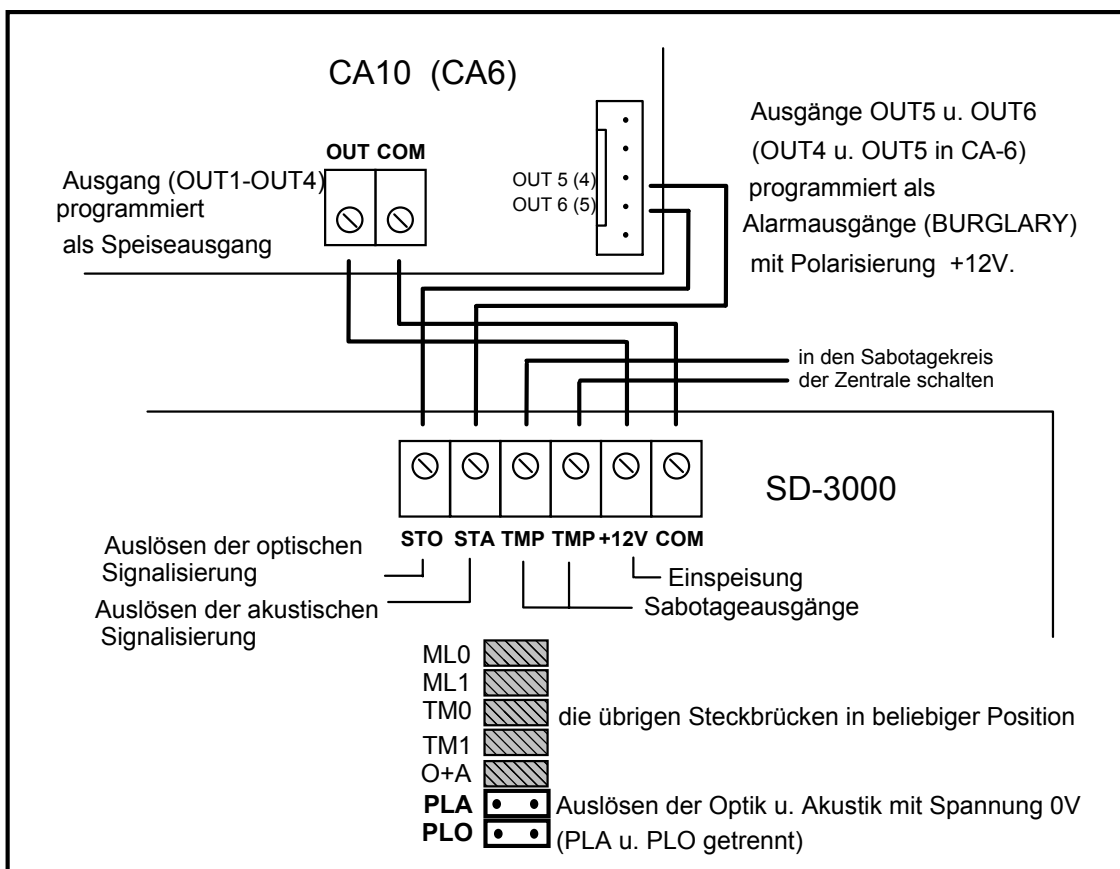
CA10 (CA6)

OUT COM

Ausgang (OUT1-OUT4) programmiert als Speiseausgang

OUT 5 (4)
OUT 6 (5)

Ausgänge OUT5 u. OUT6 (OUT4 u. OUT5 in CA-6) programmiert als Alarmausgänge (BURGLARY) mit Polarisierung +12V.

in den Sabotagekreis der Zentrale schalten

SD-3000

STO STA TMP TMP +12V COM

Auslösen der optischen Signalisierung

Auslösen der akustischen Signalisierung

Einspeisung

Sabotageausgänge

ML0
ML1
TM0
TM1
O+A

die übrigen Steckbrücken in beliebiger Position

PLA
PLO

Auslösen der Optik u. Akustik mit Spannung 0V (PLA u. PLO getrennt)